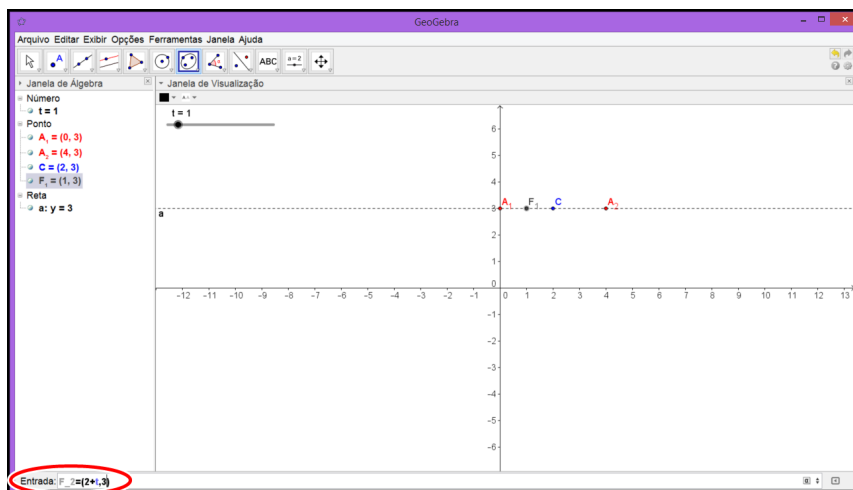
GeoGebra

Arquivo Editar Exibir Opções Ferramentas Janela Ajuda

ABC

a = 2

Janela de Álgebra

Número

t = 1

Ponto

$A_1$ = (0, 3)

$A_2$ = (4, 3)

C = (2, 3)

$F_1$ = (1, 3)

Reta

a: y = 3

Janela de Visualização

t = 1

a

$A_1$ $F_1$ C $A_2$

6 5 4 3 2 1 0 -1 -2 -3 -4 -5 -6

-12 -11 -10 -9 -8 -7 -6 -5 -4 -3 -2 -1 0 1 2 3 4 5 6 7 8 9 10 11 12 13

Entrada: F_2=(2+t,3)